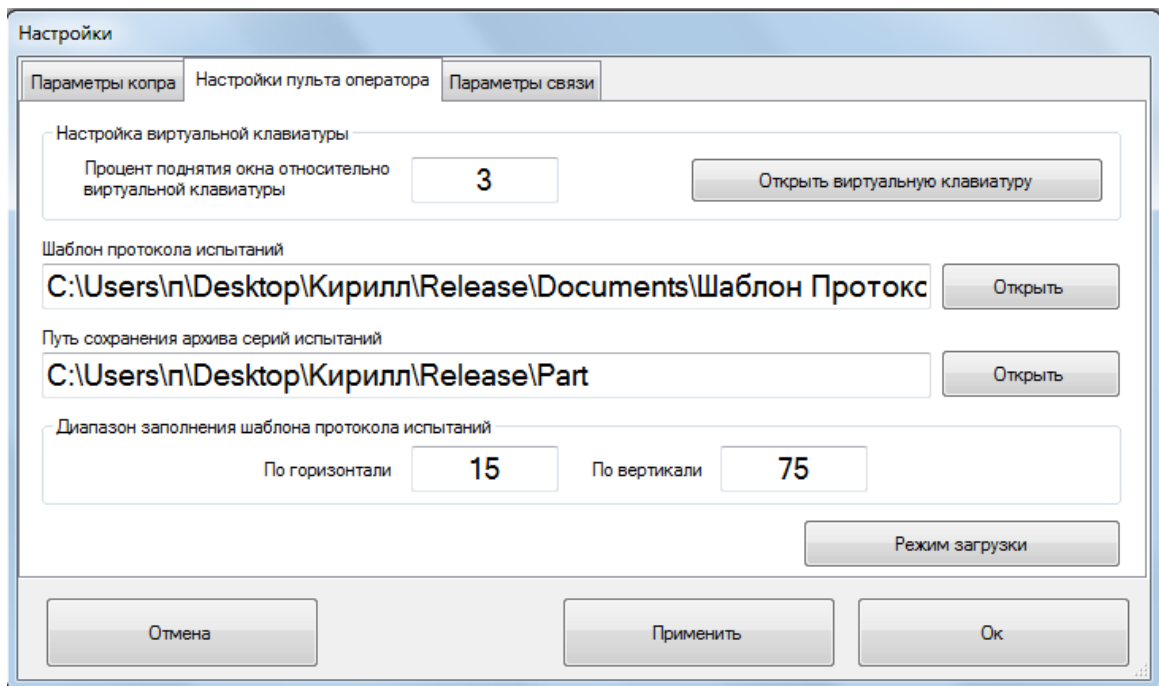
Настройки

Параметры копра | Настройки пульта оператора | Параметры связи

Настройка виртуальной клавиатуры

Процент поднятия окна относительно виртуальной клавиатуры
3
Открыть виртуальную клавиатуру

Шаблон протокола испытаний
C:\Users\п\Desktop\Кирилл\Release\Documents\Шаблон Протокс
Открыть

Путь сохранения архива серий испытаний
C:\Users\п\Desktop\Кирилл\Release\Part
Открыть

Диапазон заполнения шаблона протокола испытаний
По горизонтали 15 По вертикали 75

Режим загрузки

Отмена
Применить
Ок